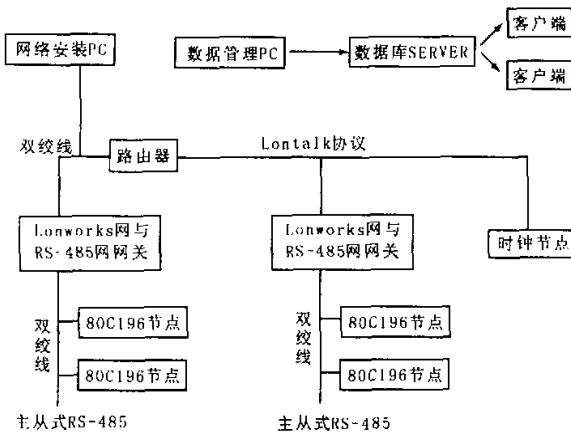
网络安装PC

数据管理PC

数据库SERVER

客户端

客户端

双绞线

路由器

Lontalk协议

Lonworks网与RS-485网网关

Lonworks网与RS-485网网关

时钟节点

双绞线

80C196节点

80C196节点

双绞线

80C196节点

80C196节点

主从式RS-485

主从式RS-485